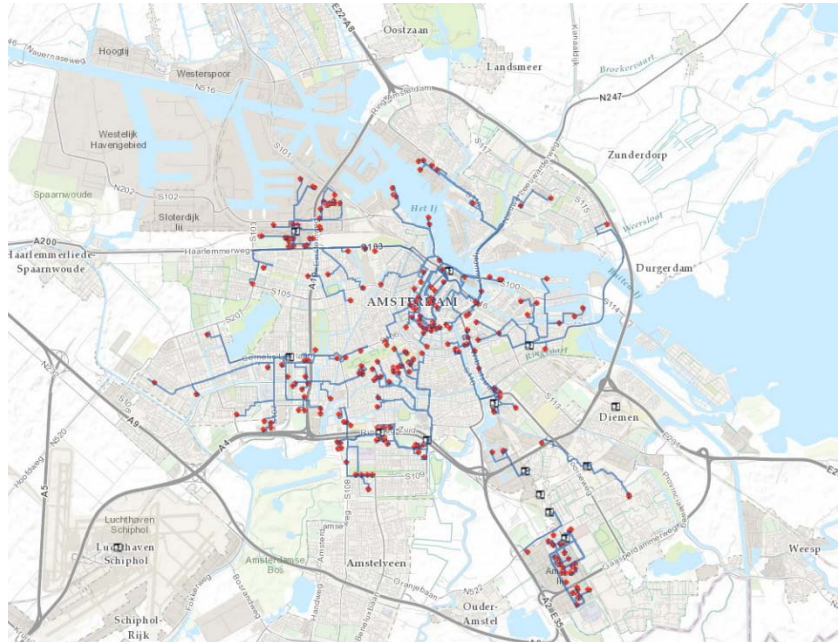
E22-A8
Oostzaan
Hoogtij
Nauernaseweg
Westerspoor
Landsmeer
Broekervaart
N247
N516
Westelijk Havengebied
Zunderdorp
S101
S102
Spaarnwoude
N202
Het IJ
S116
Sloterdijk
Weersloot
A200
Haarlemmerweg
S103
Haarlemmerliede
Spaarnwoude
Durgerdam
S100
A10
AMSTERDAM
S105
S114
S106
Ringvaart
S113
A9
A4
Diemen
S110
Zuid
S109
A5
Hoofdweg
Luchthaven Schiphol
Luchthaven Schiphol
Amsterdamse Bos
Amstelveen
Gaasperdammerweg
Weesp
Schiphol-Rijk
Ouder-Amstel
N522
Bovenkerkerweg
Handweg
Amstelveenseweg
Oranjebaan
A2-E35